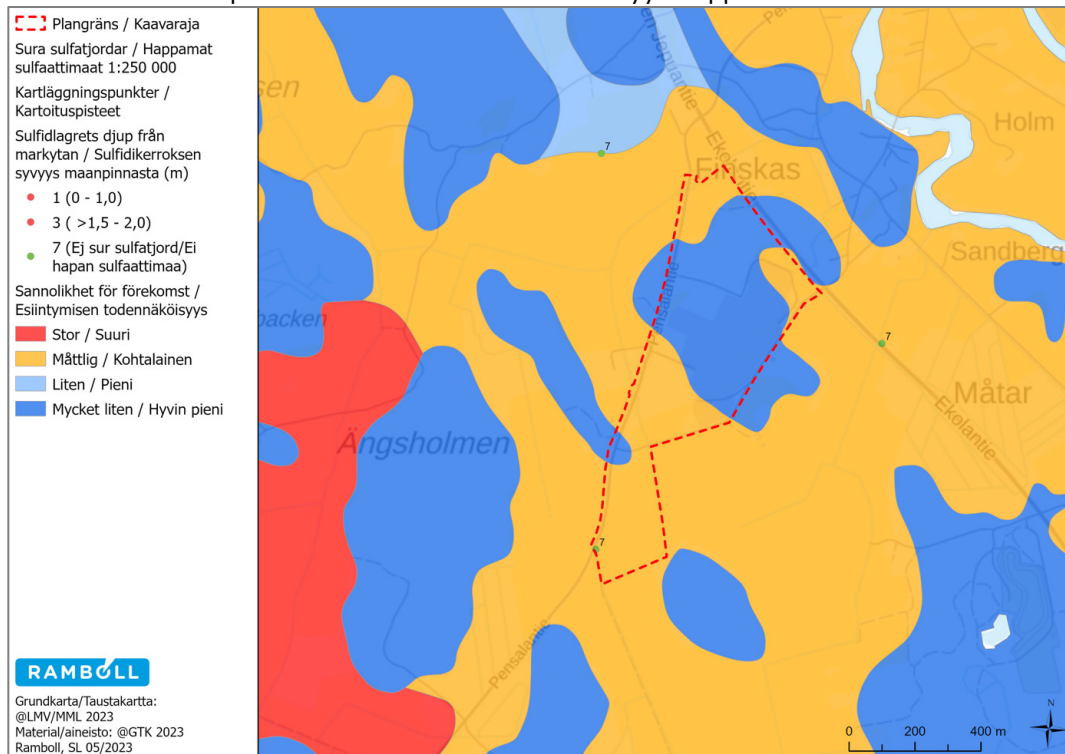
Plangräns / Kaavaraja

Sura sulfatjordar / Happamat sulfaattimaat 1:250 000

Kartläggningspunkter / Kartoituspisteet

Sulfidlagrets djup från markytan / Sulfidikerroksen syvyys maanpinnasta (m)

1 (0 - 1,0)

3 ( >1,5 - 2,0)

7 (Ej sur sulfatjord/Ei hapan sulfaattimaa)

Sannolikhet för förekomst / Esiintymisen todennäköisyys

Stor / Suuri

Måttlig / Kohtalainen

Liten / Pieni

Mycket liten / Hyvin pieni

RAMBOLL

Grundkarta/Taustakartta: @LMV/MML 2023
Material/aineisto: @GTK 2023
Ramboll, SL 05/2023

sen
Holm
Erikskas
Sandberg
backen
Måtar
Ängsholmen
Ekolantie
Pensalantie
7
7
7
0
200
400 m
N